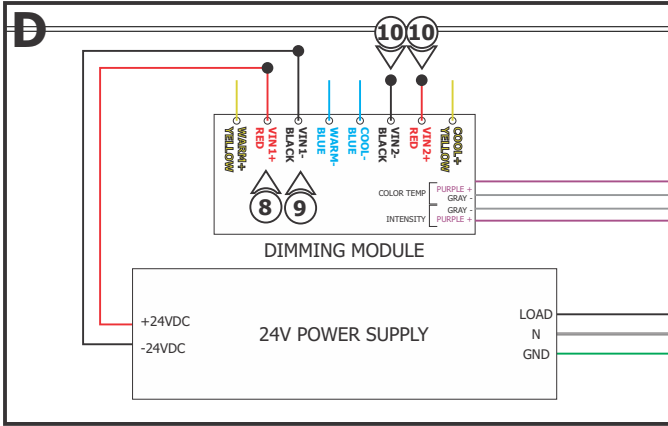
D

10 10

YELLOW WARM+
RED VIN1+
BLACK VIN1-
BLUE WARM-
BLUE COOL-
BLACK VIN2-
RED VIN2+
YELLOW COOL+

8 9

COLOR TEMP
PURPLE +
GRAY -
GRAY -
INTENSITY
PURPLE +

DIMMING MODULE

+24VDC
-24VDC
24V POWER SUPPLY
LOAD
N
GND